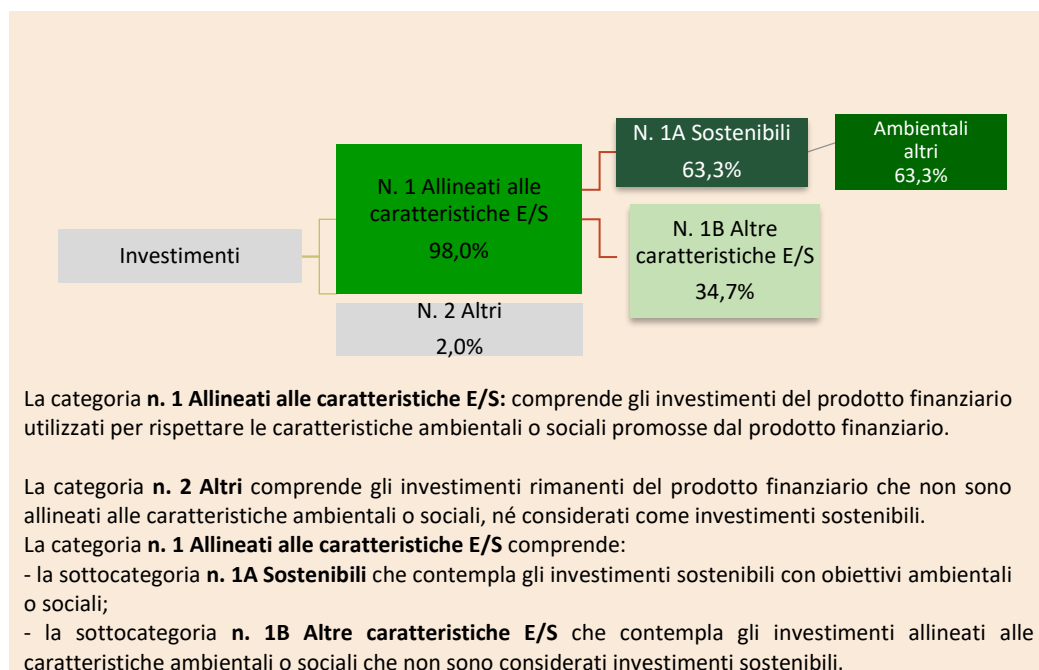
Investimenti

N. 1 Allineati alle caratteristiche E/S
98,0%

N. 2 Altri
2,0%

N. 1A Sostenibili
63,3%

Ambientali altri
63,3%

N. 1B Altre caratteristiche E/S
34,7%

La categoria **n. 1 Allineati alle caratteristiche E/S:** comprende gli investimenti del prodotto finanziario utilizzati per rispettare le caratteristiche ambientali o sociali promosse dal prodotto finanziario.

La categoria **n. 2 Altri** comprende gli investimenti rimanenti del prodotto finanziario che non sono allineati alle caratteristiche ambientali o sociali, né considerati come investimenti sostenibili.
La categoria **n. 1 Allineati alle caratteristiche E/S** comprende:
- la sottocategoria **n. 1A Sostenibili** che contempla gli investimenti sostenibili con obiettivi ambientali o sociali;
- la sottocategoria **n. 1B Altre caratteristiche E/S** che contempla gli investimenti allineati alle caratteristiche ambientali o sociali che non sono considerati investimenti sostenibili.